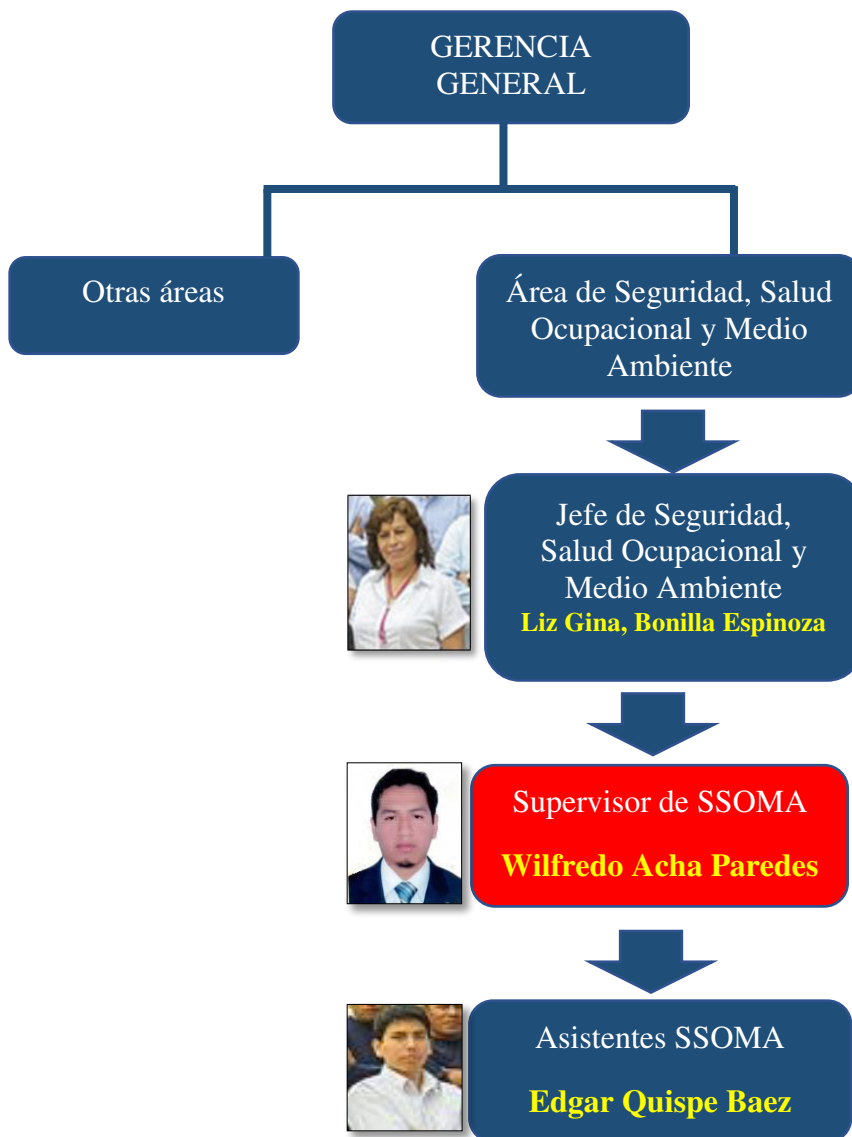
GERENCIA GENERAL

Otras áreas

Área de Seguridad, Salud Ocupacional y Medio Ambiente

Jefe de Seguridad, Salud Ocupacional y Medio Ambiente
Liz Gina, Bonilla Espinoza

Supervisor de SSOMA
Wilfredo Acha Paredes

Asistentes SSOMA
Edgar Quispe Baez